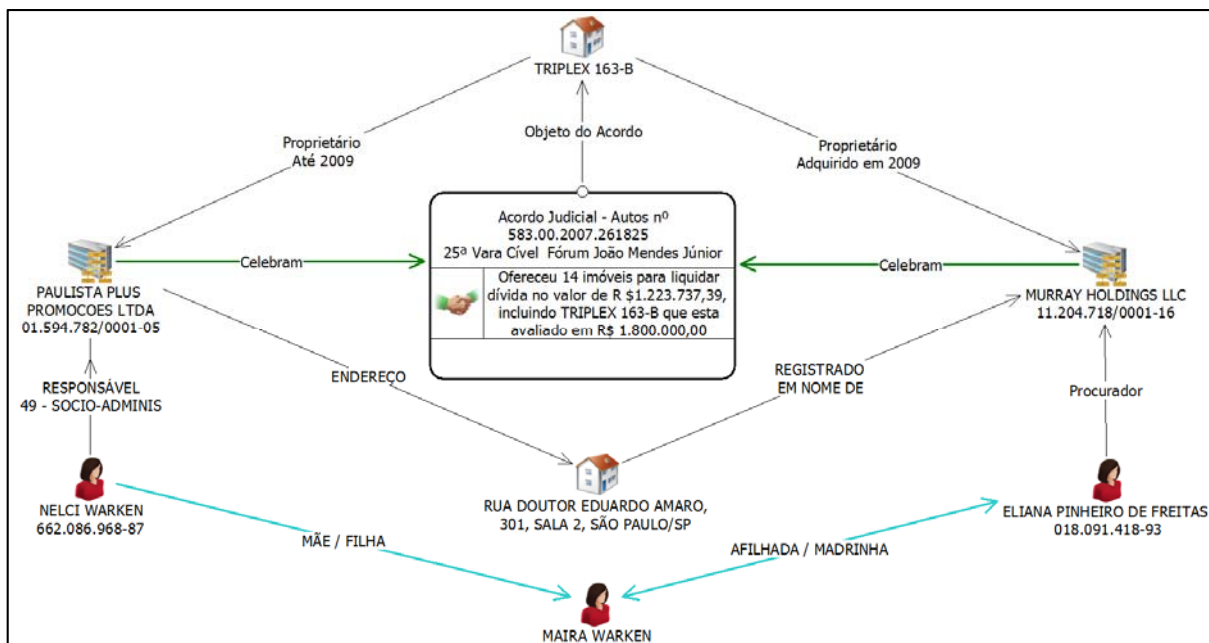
TRIPLEX 163-B

Proprietário
Até 2009

Objeto do Acordo

Proprietário
Adquirido em 2009

Acordo Judicial - Autos nº
583.00.2007.261825
25ª Vara Cível Fórum João Mendes Júnior

Ofereceu 14 imóveis para liquidar dívida no valor de R $1.223.737,39, incluindo TRIPLEX 163-B que esta avaliado em R$ 1.800.000,00

Celebram

Celebram

PAULISTA PLUS
PROMOCOES LTDA
01.594.782/0001-05

MURRAY HOLDINGS LLC
11.204.718/0001-16

RESPONSÁVEL
49 - SOCIO-ADMINIS

ENDEREÇO

REGISTRADO
EM NOME DE

Procurador

NELCI WARKEN
662.086.968-87

RUA DOUTOR EDUARDO AMARO,
301, SALA 2, SÃO PAULO/SP

ELIANA PINHEIRO DE FREITAS
018.091.418-93

MÃE / FILHA

AFILHADA / MADRINHA

MAIRA WARKEN